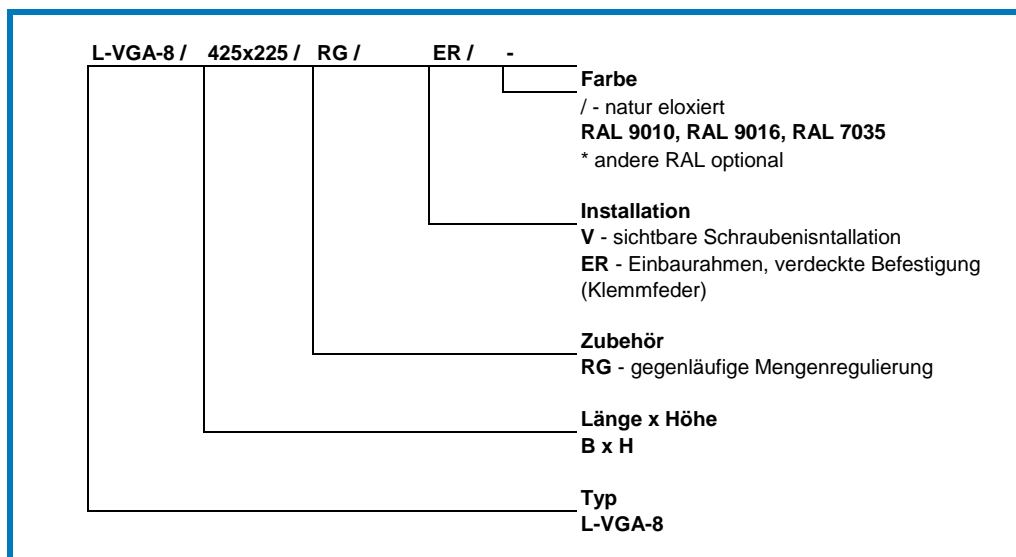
L-VGA-8 / 425x225 / RG / ER / -

Farbe
/ - natur eloxiert
RAL 9010, RAL 9016, RAL 7035
* andere RAL optional

Installation
V - sichtbare Schraubenisntallation
ER - Einbaurahmen, verdeckte Befestigung (Klemmfeder)

Zubehör
RG - gegenläufige Mengenregulierung

Länge x Höhe
B x H

Typ
L-VGA-8